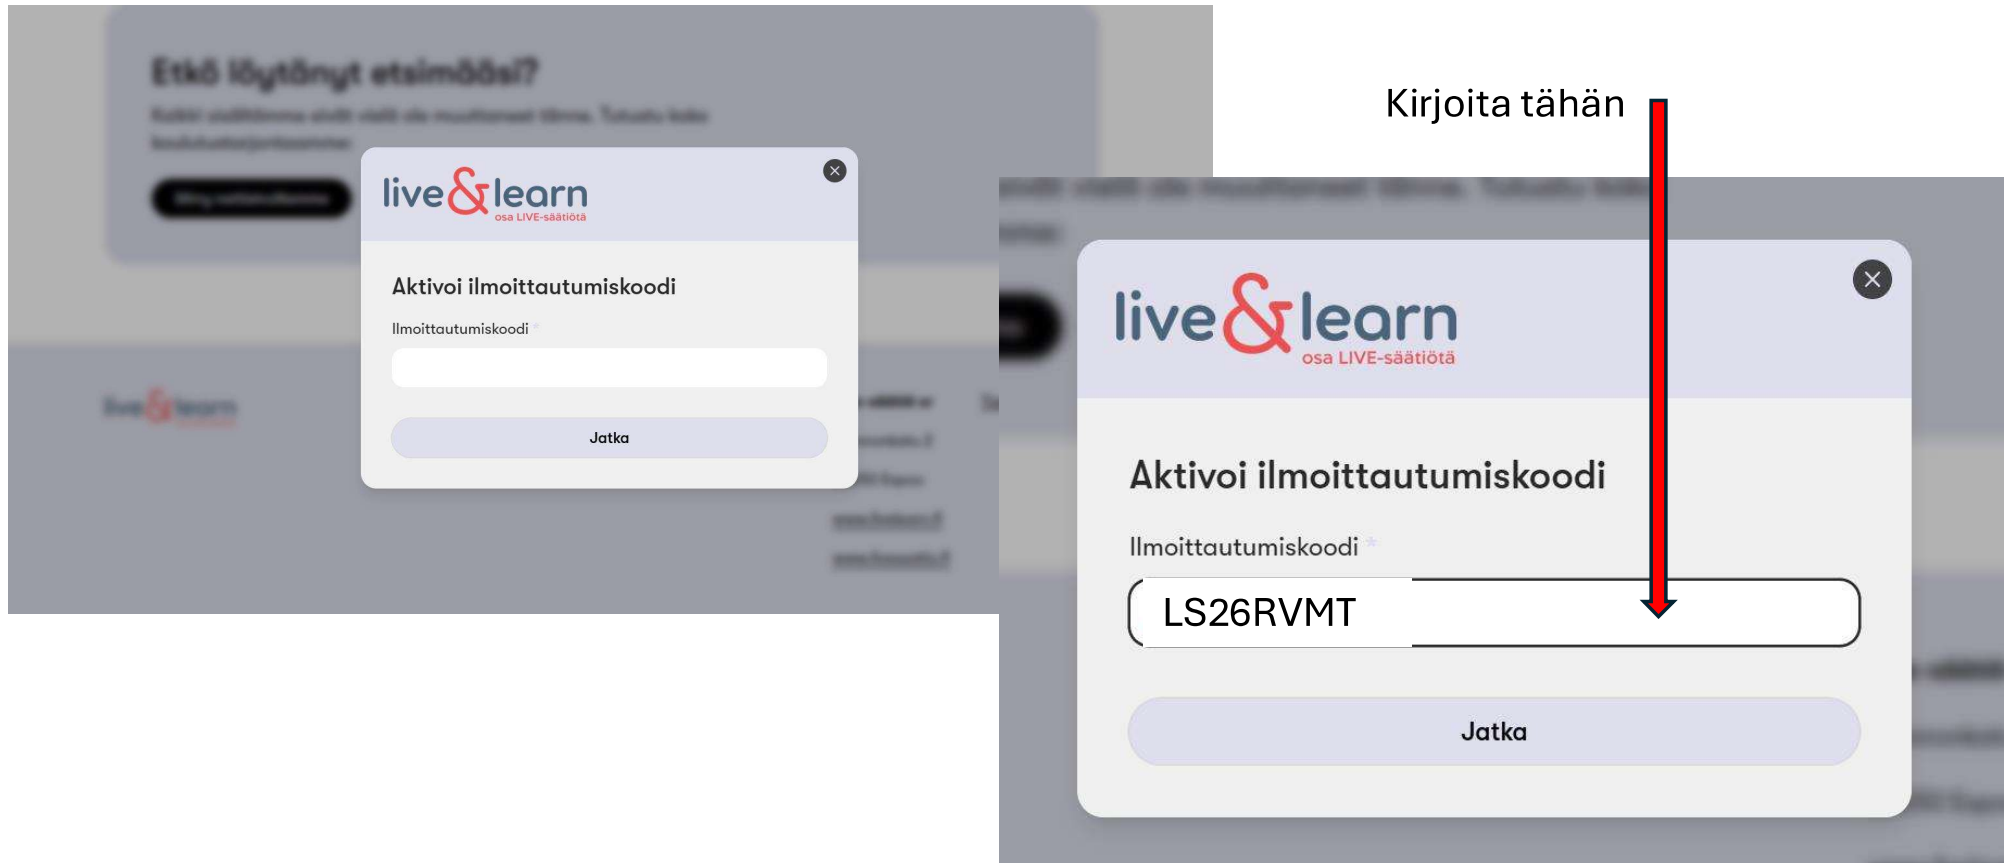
Etkö löytänyt etsimääsi?

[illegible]

live&learn
osa LIVE-säätiötä

Aktivoi ilmoittautumiskoodi

Ilmoittautumiskoodi *

Jatka

Kirjoita tähän

live&learn
osa LIVE-säätiötä

Aktivoi ilmoittautumiskoodi

Ilmoittautumiskoodi *

LS26RVMT

Jatka